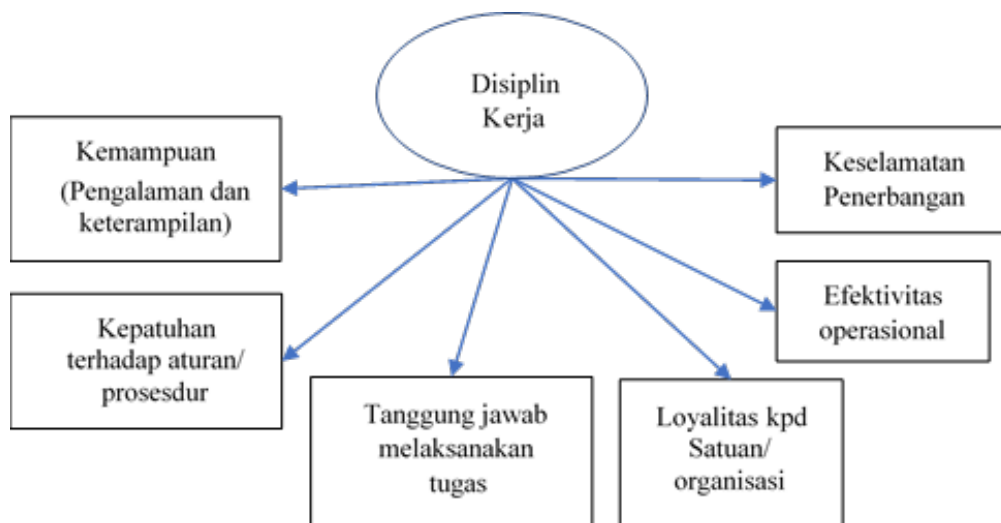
Disiplin Kerja

Kemampuan (Pengalaman dan keterampilan)

Keselamatan Penerbangan

Efektivitas operasional

Kepatuhan terhadap aturan/ prosesdur

Tanggung jawab melaksanakan tugas

Loyalitas kpd Satuan/ organisasi